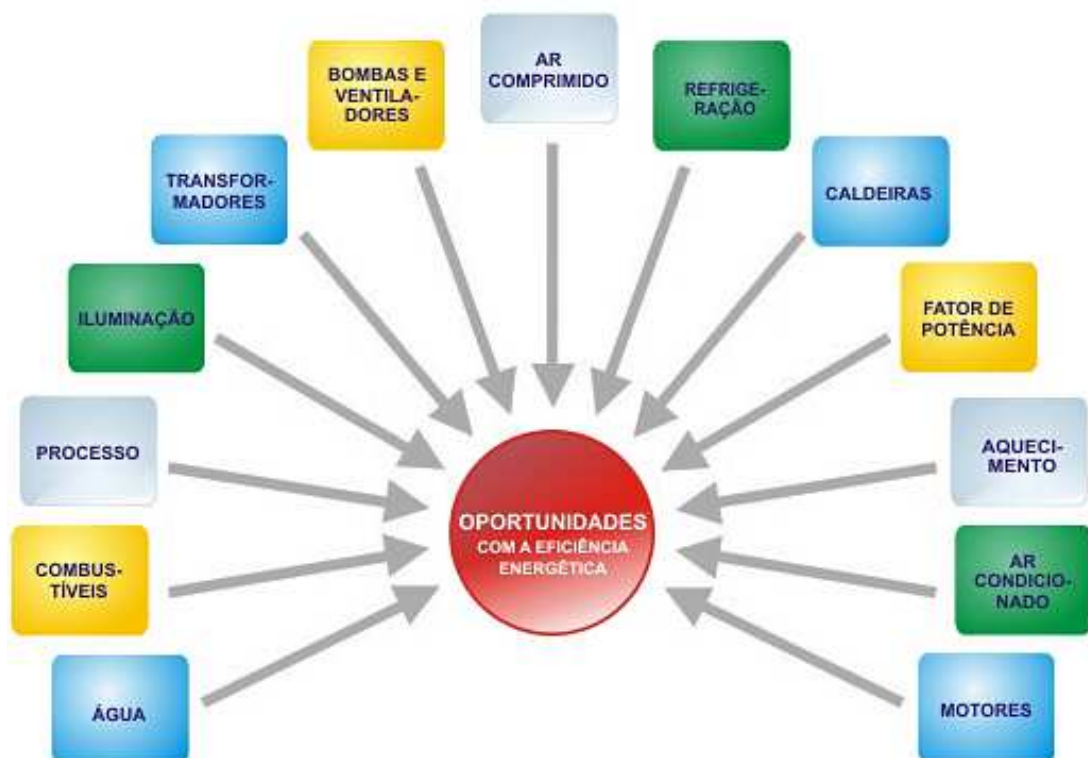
AR COMPRIMIDO

BOMBAS E VENTILADORES

REFRIGERAÇÃO

TRANSFORMADORES

CALDEIRAS

ILUMINAÇÃO

FATOR DE POTÊNCIA

PROCESSO

AQUECIMENTO

OPORTUNIDADES
COM A EFICIÊNCIA ENERGÉTICA

COMBUSTÍVEIS

AR CONDICIONADO

ÁGUA

MOTORES